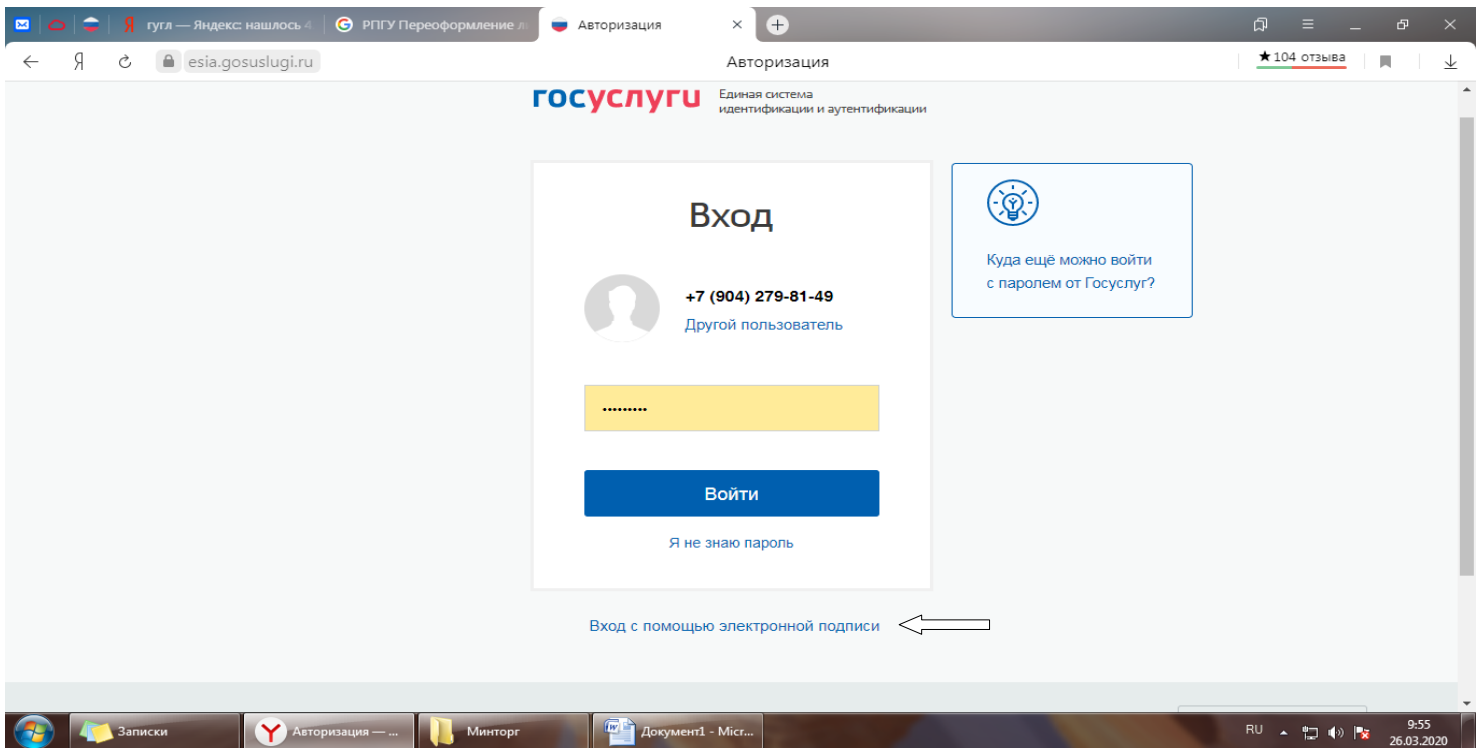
гугл — Яндекс: нашлось 4 | РПГУ Переоформление л | Авторизация

esia.gosuslugi.ru | Авторизация | ★104 отзыва

госуслуги Единая система идентификации и аутентификации

Вход

+7 (904) 279-81-49
Другой пользователь

•••••••••

Войти

Я не знаю пароль

Куда ещё можно войти с паролем от Госуслуг?

Вход с помощью электронной подписи

Записки | Авторизация — ... | Минторг | Документ1 - Micr...

RU 9:55 26.03.2020